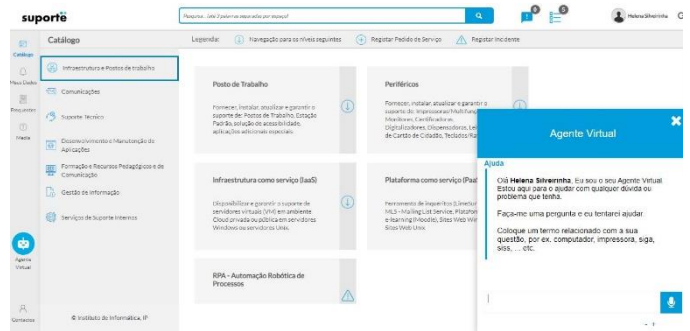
suporte

Pesquise... (até 3 palavras separadas por espaço)

Helena Silveirinha

Catálogo
Meus Dados
Requisitar
Meda
Agente Virtual
Contactos

Catálogo

Legenda: Navegação para os níveis seguintes Registar Pedido de Serviço Registar Incidente

Infraestrutura e Postos de trabalho
Comunicações
Suporte Técnico
Desenvolvimento e Manutenção de Aplicações
Formação e Recursos Pedagógicos e de Comunicação
Gestão de Informação
Serviços de Suporte Internos

© Instituto de Informática, IP

Posto de Trabalho
Fornecer, instalar, atualizar e garantir o suporte de: Posto de Trabalho, Estação Padrão, solução de acessibilidade, aplicações adicionais especiais.

Periféricos
Fornecer, instalar, atualizar e garantir o suporte de: Impressoras/Multifunç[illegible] Monitores, Certificados e Digitalizadores, Dispensadores, Lei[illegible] de Cartão de Cidadão, Teclados/Ra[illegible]

Infraestrutura como serviço (IaaS)
Disponibilizar e garantir o suporte a servidores virtuais (VM) em ambiente Cloud privada ou pública em servidores Windows ou servidores Unix.

Plataforma como serviço (Paa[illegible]
Fornecimento de Plataformas (Jenkins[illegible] MLS - Mailing List Service, Platafor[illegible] e-learning (Moodle), Sites Web Wi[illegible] Sites Web Unix.

RPA - Automação Robótica de Processos

Agente Virtual

Ajuda

Olá Helena Silveirinha, Eu sou o seu Agente Virtual. Estou aqui para o ajudar com qualquer dúvida ou problema que tenha.

Faça-me uma pergunta e eu tentarei ajudar.

Coloque um termo relacionado com a sua questão, por ex. computador, impressora, siga, siss, ... etc.